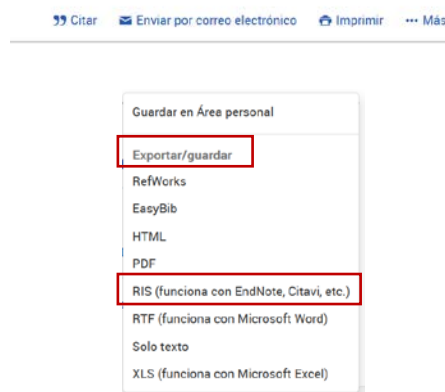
Citar
Enviar por correo electrónico
Imprimir
Más

Guardar en Área personal

Exportar/guardar
RefWorks
EasyBib
HTML
PDF
RIS (funciona con EndNote, Citavi, etc.)
RTF (funciona con Microsoft Word)
Solo texto
XLS (funciona con Microsoft Excel)